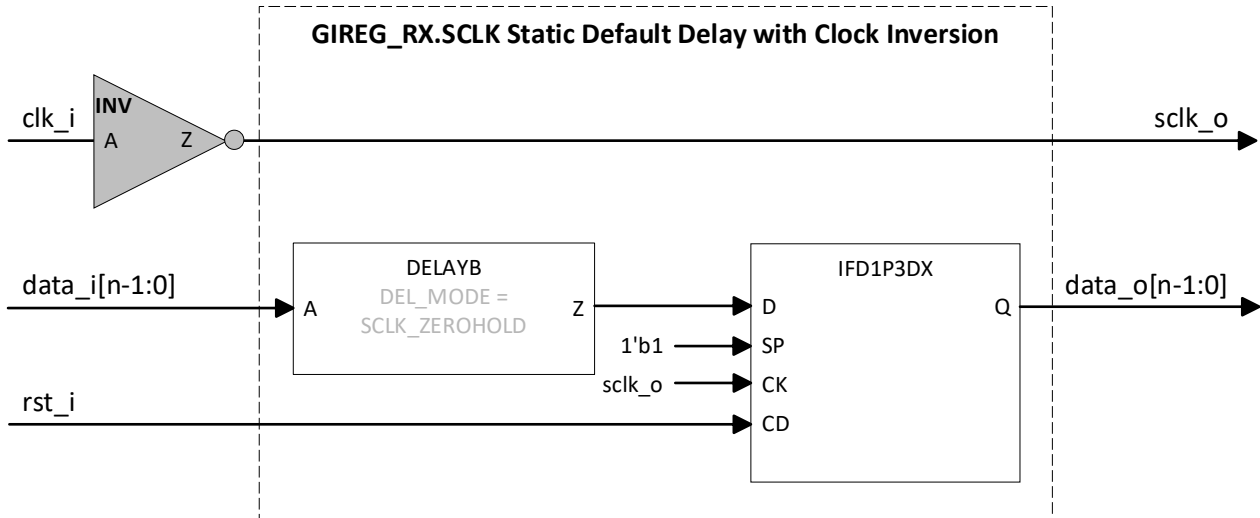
GIREG_RX.SCLK Static Default Delay with Clock Inversion

clk_i

INV

A

Z

sclk_o

data_i[n-1:0]

DELAYB

A

DEL_MODE = SCLK_ZEROHOLD

Z

IFD1P3DX

D

Q

data_o[n-1:0]

1'b1

SP

sclk_o

CK

rst_i

CD